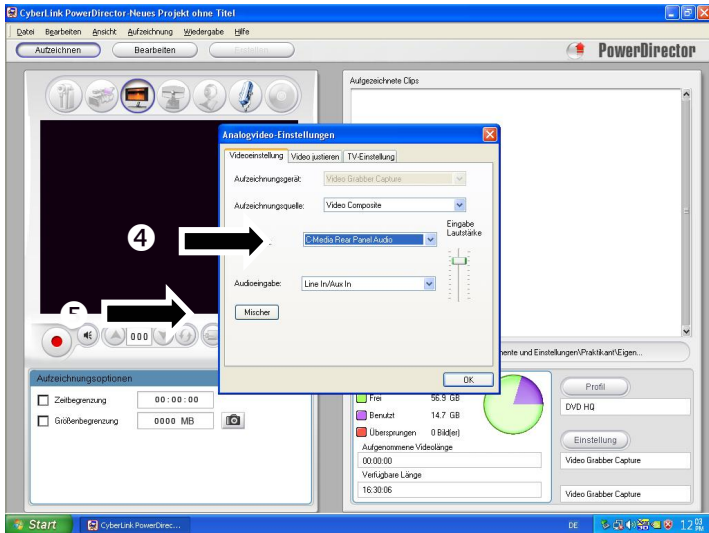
CyberLink PowerDirector-Neues Projekt ohne Titel

Datei Bearbeiten Ansicht Aufzeichnung Wiedergabe Hilfe

Aufzeichnen Bearbeiten Erstellen

PowerDirector

Aufgezeichnete Clips

Analogvideo-Einstellungen

Videoeinstellung Video justieren TV-Einstellung

Aufzeichnungsgerät: Video Grabber Capture

Aufzeichnungsquelle: Video Composite

4

Eingabe Lautstärke

C-Media Rear Panel Audio

Audioeingabe: Line In/Aux In

Mischer

5

000

OK

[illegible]nente und Einstellungen\Praktikant\Eigen...

Aufzeichnungsoptionen

Zeitbegrenzung 00:00:00

Größenbegrenzung 0000 MB

Frei 56.9 GB

Benutzt 14.7 GB

Übersprungen 0 Bild(er)

Aufgenommene Videolänge

00:00:00

Verfügbare Länge

16:30:06

Profil

DVD HQ

Einstellung

Video Grabber Capture

Video Grabber Capture

Start CyberLink PowerDirec...

DE 12:03